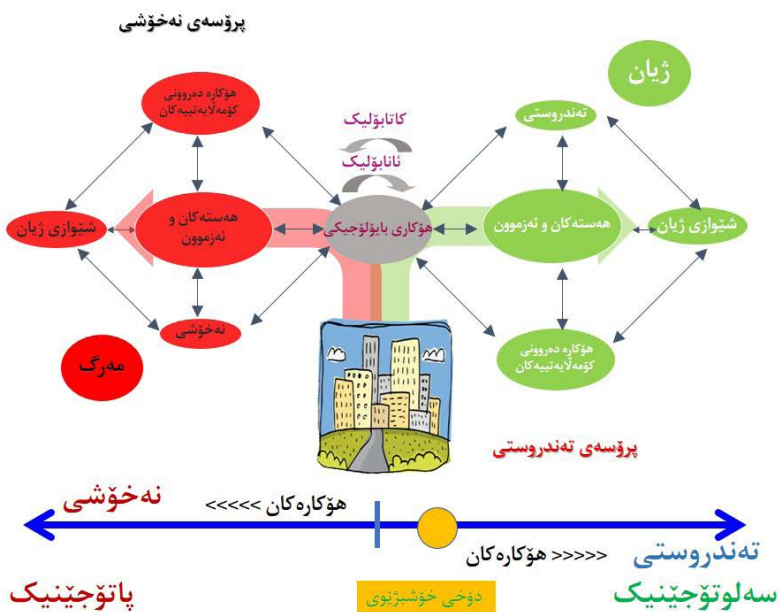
پرۆسەی نەخۆشی

ژیان

هۆکارە دەروونی کۆمەڵایەتییەکان

کاتابۆلیک

تەندروستی

ئانابۆلیک

شێوازی ژیان

هەستەکان و ئەزموون

هۆکاری بایۆلۆجیکی

هەستەکان و ئەزموون

شێوازی ژیان

نەخۆشی

هۆکارە دەروونی کۆمەڵایەتییەکان

مەرگ

پرۆسەی تەندروستی

نەخۆشی

هۆکارەکان <<<<<

تەندروستی

<<<<< هۆکارەکان

پاتۆجێنیک

دۆخی خۆشبژێوی

سەلوتۆجێنیک